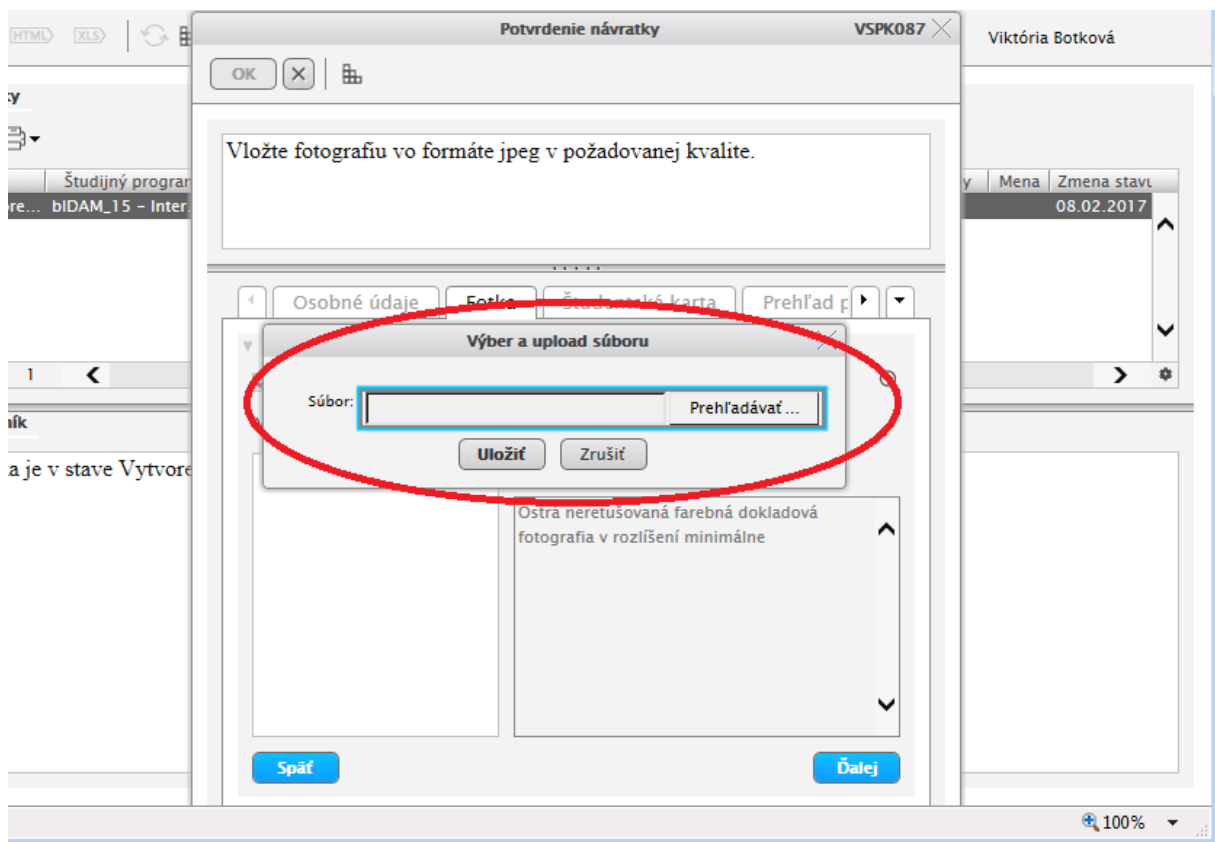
HTML XLS

Potvrdenie návratky VSPK087

Viktória Botková

OK

ty

Študijný program

bIDAM_15 – Inter.

y Mena Zmena stavu

08.02.2017

Vložte fotografiu vo formáte jpeg v požadovanej kvalite.

Osobné údaje Fotka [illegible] Prehľad p

Výber a upload súboru

Súbor: Prehľadávať ...

Uložiť Zrušiť

1

ník

a je v stave Vytvore

Ostrá neretušovaná farebná dokladová fotografia v rozlíšení minimálne

Späť Ďalej

100%